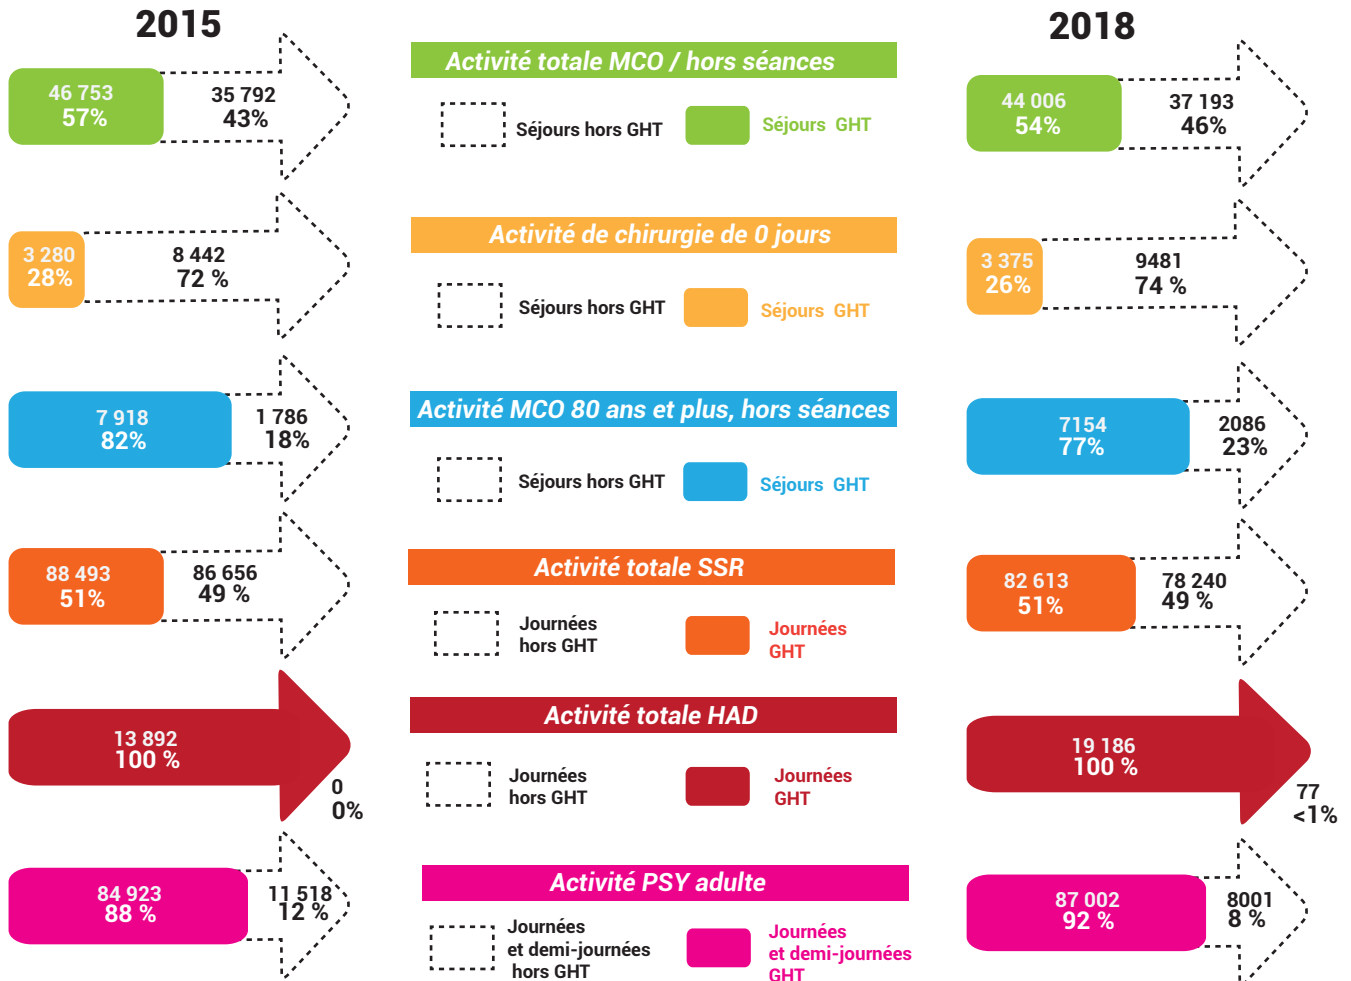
2015

2018

Activité totale MCO / hors séances

Séjours hors GHT

Séjours GHT

46 753
57%

35 792
43%

44 006
54%

37 193
46%

Activité de chirurgie de 0 jours

Séjours hors GHT

Séjours GHT

3 280
28%

8 442
72 %

3 375
26%

9481
74 %

Activité MCO 80 ans et plus, hors séances

Séjours hors GHT

Séjours GHT

7 918
82%

1 786
18%

7154
77%

2086
23%

Activité totale SSR

Journées hors GHT

Journées GHT

88 493
51%

86 656
49 %

82 613
51%

78 240
49 %

Activité totale HAD

Journées hors GHT

Journées GHT

13 892
100 %

0
0%

19 186
100 %

77
<1%

Activité PSY adulte

Journées et demi-journées hors GHT

Journées et demi-journées GHT

84 923
88 %

11 518
12 %

87 002
92 %

8001
8 %